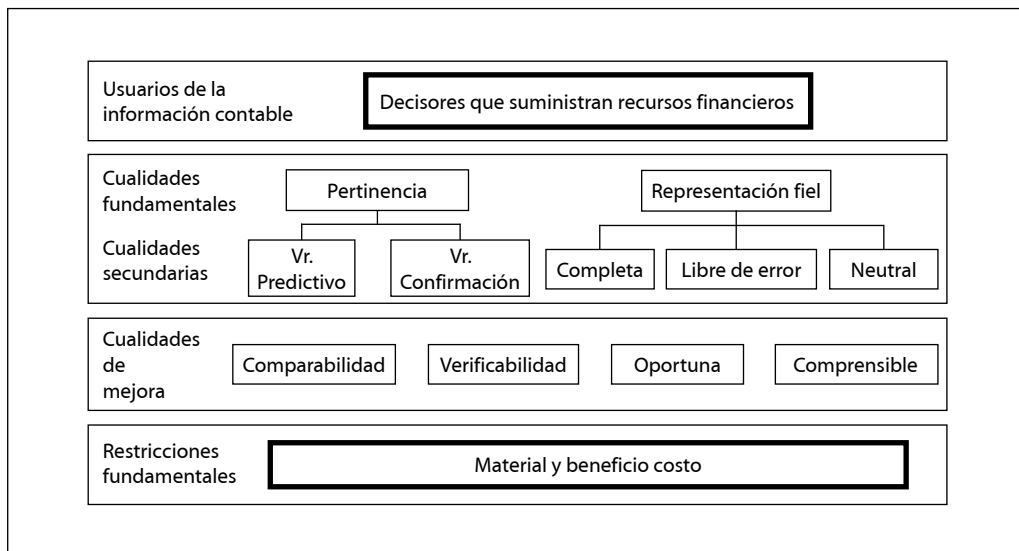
Usuarios de la información contable

Decisores que suministran recursos financieros

Cualidades fundamentales

Pertinencia

Representación fiel

Cualidades secundarias

Vr. Predictivo

Vr. Confirmación

Completa

Libre de error

Neutral

Cualidades de mejora

Comparabilidad

Verificabilidad

Oportuna

Comprensible

Restricciones fundamentales

Material y beneficio costo